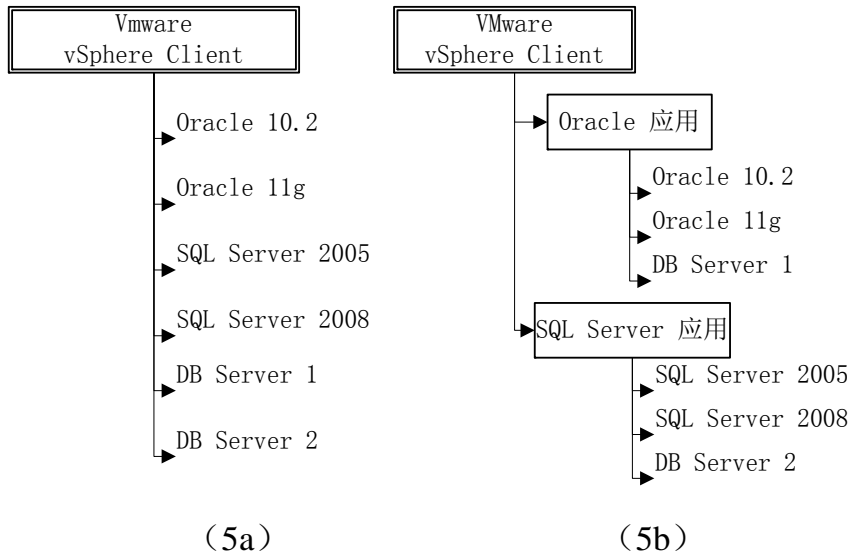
Vmware
vSphere Client

Oracle 10.2

Oracle 11g

SQL Server 2005

SQL Server 2008

DB Server 1

DB Server 2

（5a）

VMware
vSphere Client

Oracle 应用

Oracle 10.2

Oracle 11g

DB Server 1

SQL Server 应用

SQL Server 2005

SQL Server 2008

DB Server 2

（5b）